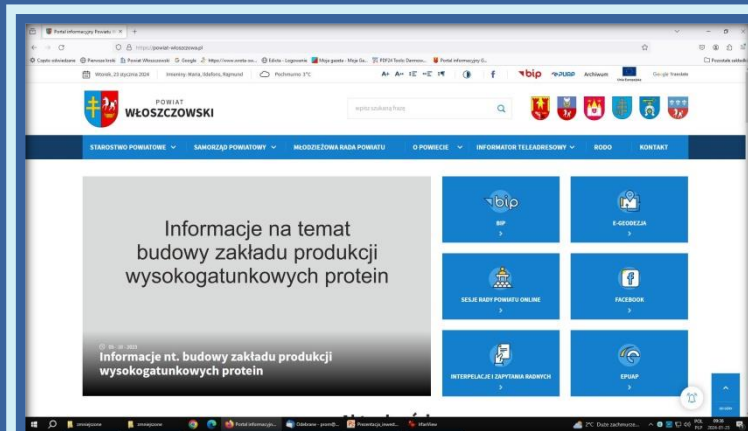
Portal informacyjny Powiatu W ×

https://powiat-wloszczowa.pl

Wtorek, 23 stycznia 2024 | Imieniny: Klara, Ildefons, Rajmund | Pochmurno 3°C

A+ A- | bip | ePUAP | Archiwum | Google Translate

POWIAT
WŁOSZCZOWSKI

wpisz szukaną frazę

STAROSTWO POWIATOWE | SAMORZĄD POWIATOWY | MŁODZIEŻOWA RADA POWIATU | O POWIECIE | INFORMATOR TELEADRESOWY | RODO | KONTAKT

Informacje na temat budowy zakładu produkcji wysokogatunkowych protein

Informacje nt. budowy zakładu produkcji wysokogatunkowych protein

BIP
>

E-GEODEZJA
>

SESJE RADY POWIATU ONLINE
>

FACEBOOK
>

INTERPELACJE I ZAPYTANIA RADNYCH
>

EPUAP
>

2°C Duże zachmurz... POL 09:38 2024-01-23